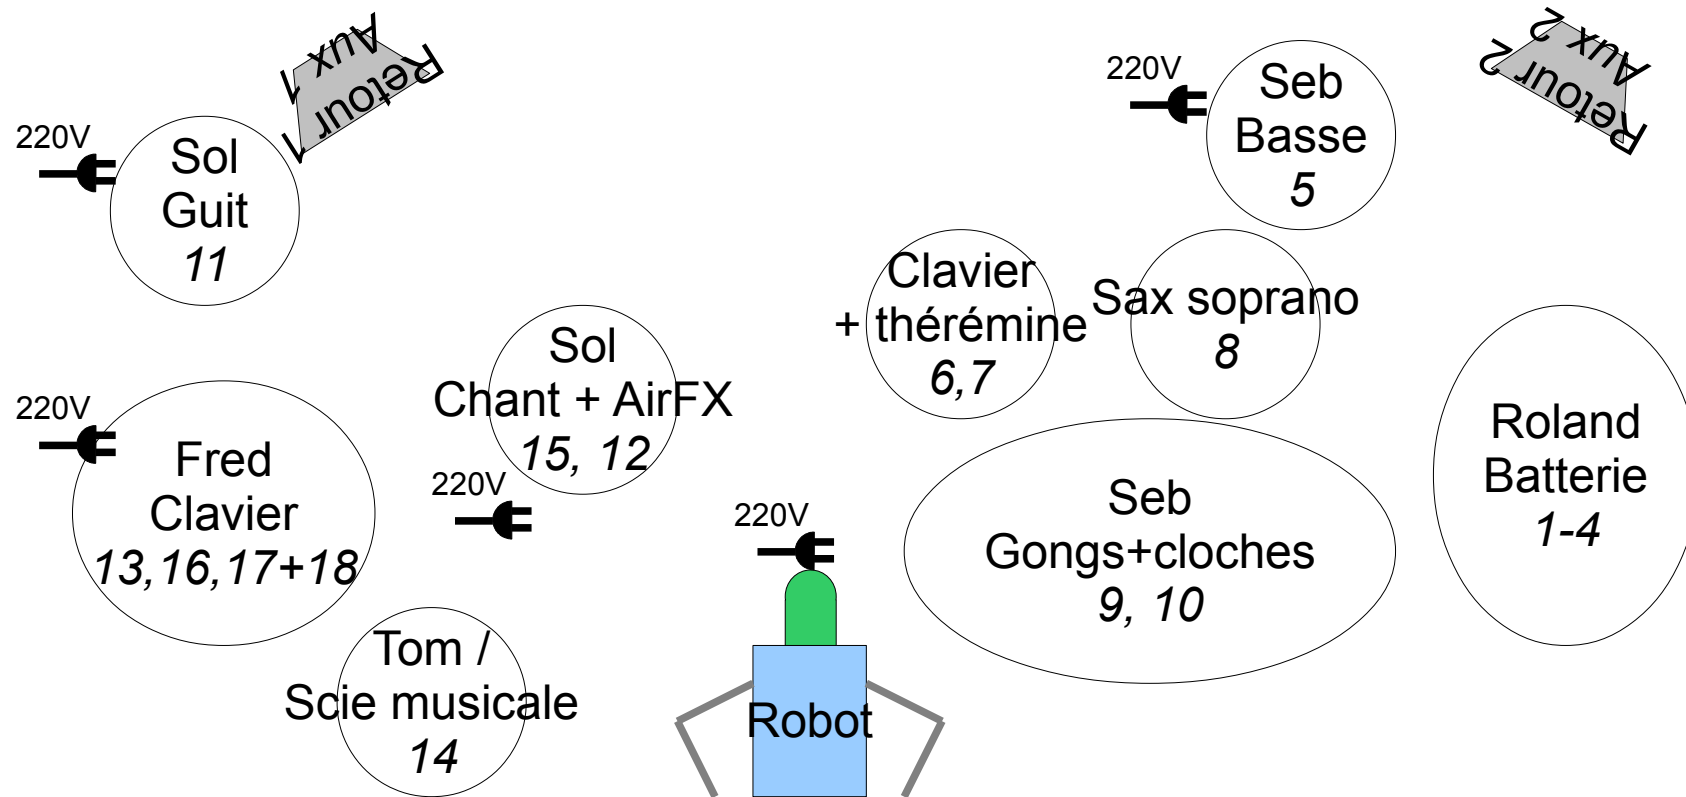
220V
Sol
Guit
11

Retour
Aux 1

220V
Seb
Basse
5

Retour
Aux 2

Clavier
+ thérémine
6,7

Sax soprano
8

220V
Fred
Clavier
13,16,17+18

Sol
Chant + AirFX
15, 12

220V

Roland
Batterie
1-4

220V

Seb
Gongs+cloches
9, 10

Tom /
Scie musicale
14

Robot